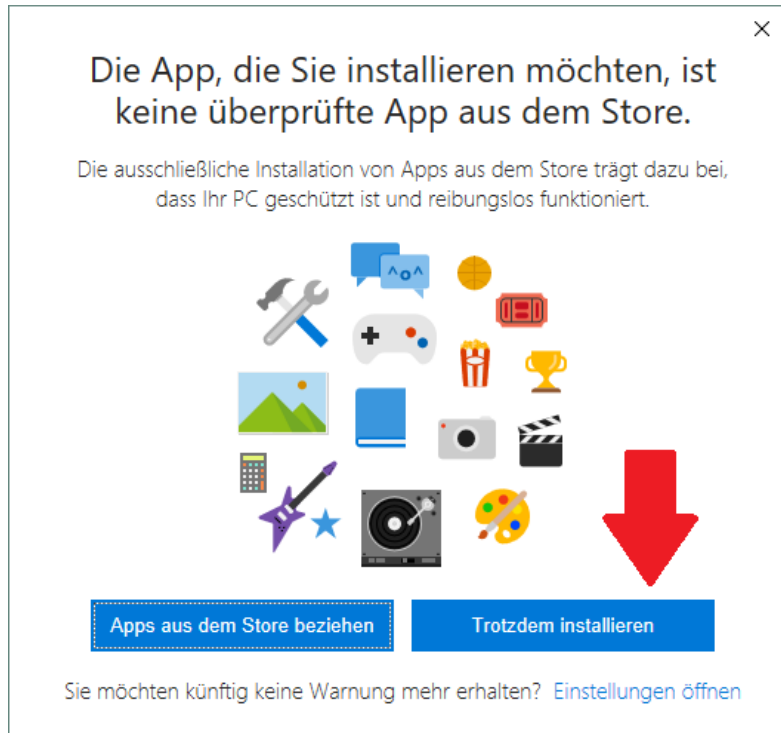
×

Die App, die Sie installieren möchten, ist keine überprüfte App aus dem Store.

Die ausschließliche Installation von Apps aus dem Store trägt dazu bei, dass Ihr PC geschützt ist und reibungslos funktioniert.

^o^

Apps aus dem Store beziehen

Trotzdem installieren

Sie möchten künftig keine Warnung mehr erhalten? Einstellungen öffnen